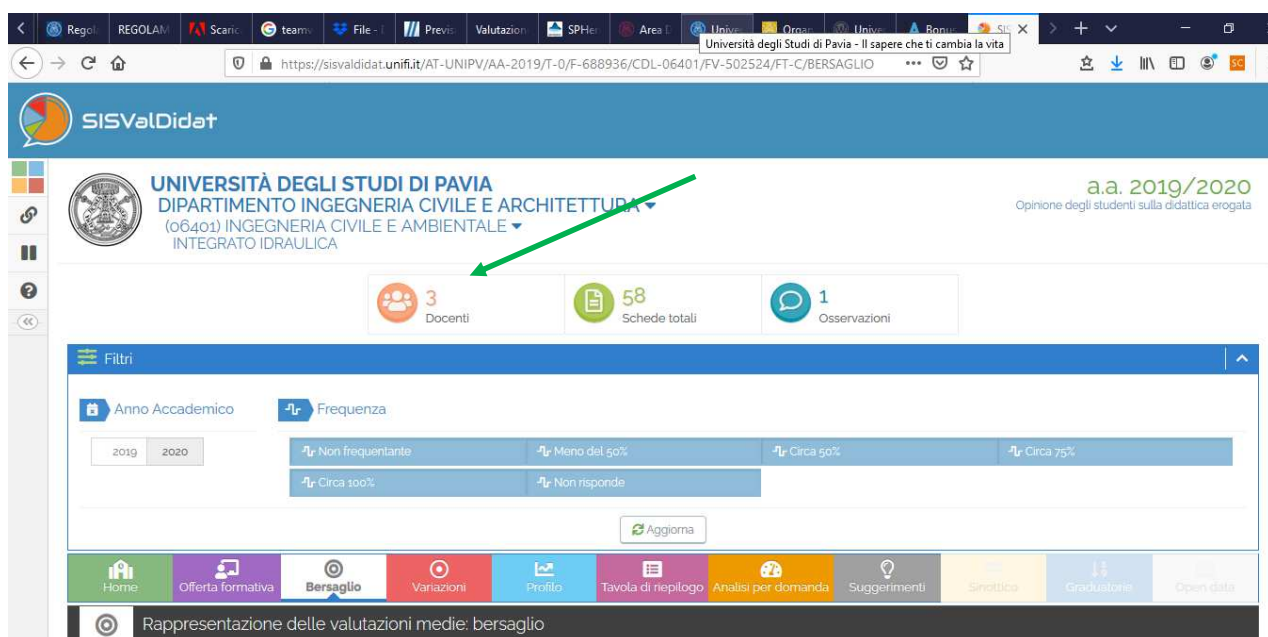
Regol REGOLAM Scaric teamv File - Previs Valutazion SPHer Area D Unive Organ Unive Bonus SIS

Università degli Studi di Pavia - Il sapere che ti cambia la vita

https://sisvaldidat.unifi.it/AT-UNIPV/AA-2019/T-0/F-688936/CDL-06401/FV-502524/FT-C/BERSAGLIO

SISValDidat

UNIVERSITÀ DEGLI STUDI DI PAVIA
DIPARTIMENTO INGEGNERIA CIVILE E ARCHITETTURA
(06401) INGEGNERIA CIVILE E AMBIENTALE
INTEGRATO IDRAULICA

a.a. 2019/2020
Opinione degli studenti sulla didattica erogata

3 Docenti
58 Schede totali
1 Osservazioni

Filtri

Anno Accademico
2019 2020

Frequenza
Non frequentante
Meno del 50%
Circa 50%
Circa 75%
Circa 100%
Non risponde

Aggiorna

Home
Offerta formativa
Bersaglio
Variazioni
Profilo
Tavola di riepilogo
Analisi per domanda
Suggerimenti
Sinottico
Graduatorie
Open data

Rappresentazione delle valutazioni medie: bersaglio